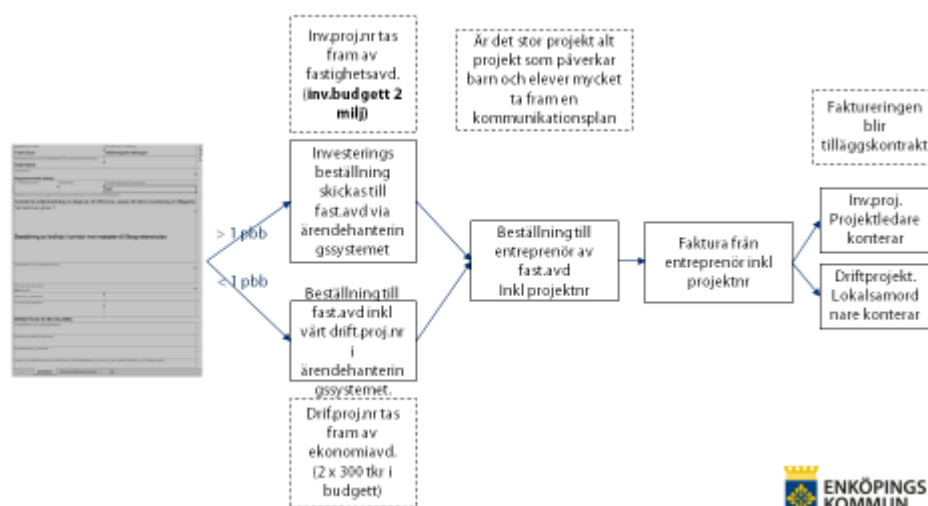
Inv.proj.nr tas fram av fastighetsavd. (inv.budgett 2 milj)

Är det stor projekt alt projekt som påverkar barn och elever mycket ta fram en kommunikationsplan

Faktureringen blir tilläggskontrakt

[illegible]

Bestallning av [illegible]

> 1 pbb

< 1 pbb

Investerings beställning skickas till fast.avd via ärendehanteringssystemet

Beställning till fast.avd inkl vårt drift.proj.nr i ärendehanteringssystemet.

Beställning till entreprenör av fast.avd Inkl projektnr

Faktura från entreprenör inkl projektnr

Inv.proj. Projektledare konterar

Driftprojekt. Lokalsamordnare konterar

Drifproj.nr tas fram av ekonomiavd. (2 x 300 tkr i budgett)

ENKÖPINGS KOMMUN